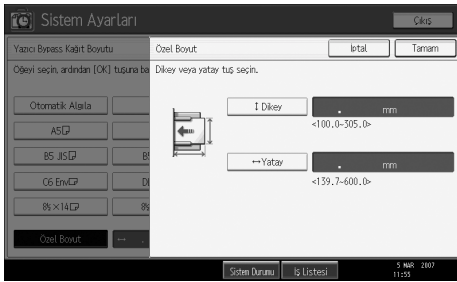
Sistem Ayarları

Çıkış

Yazıcı Bypass Kağıt Boyutu

Öğeyi seçin, ardından [OK] tuşuna ba

Otomatik Algıla

A5

B5 JIS

C6 Env

8½×14

Özel Boyut

Özel Boyut

İptal

Tamam

Dikey veya yatay tuş seçin.

↕ Dikey

. mm

<100.0-305.0>

↔Yatay

. mm

<139.7-600.0>

Sistem Durumu

İş Listesi

5 MAR 2007
11:55